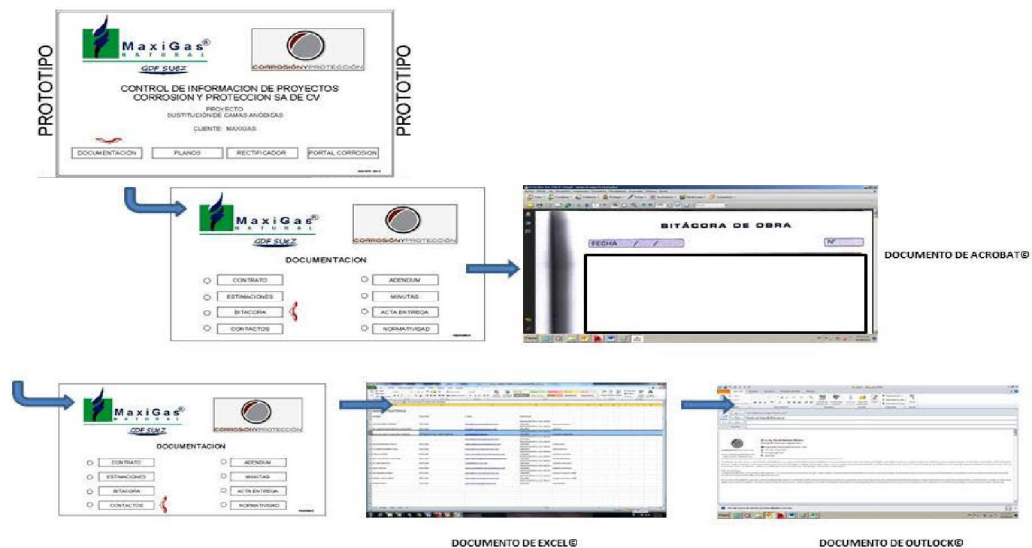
PROTOTIPO

MaxiGas®
NATURAL
GDF SUEZ

CORROSIÓNYPROTECCIÓN

CONTROL DE INFORMACION DE PROYECTOS
CORROSION Y PROTECCION SA DE CV

PROYECTO
SUSTITUCIÓN DE CAMAS ANÓDICAS

CLIENTE: MAXIGAS

DOCUMENTACION
PLANOS
RECTIFICADOR
PORTAL CORROSION

PROTOTIPO

MaxiGas®
NATURAL
GDF SUEZ

CORROSIÓNYPROTECCIÓN

DOCUMENTACION

CONTRATO
ADENDUM
ESTIMACIONES
MINUTAS
BITACORA
ACTA ENTREGA
CONTACTOS
NORMATIVIDAD

BITÁCORA DE OBRA
FECHA / /
Nº

DOCUMENTO DE ACROBAT©

MaxiGas®
NATURAL
GDF SUEZ

CORROSIÓNYPROTECCIÓN

DOCUMENTACION

CONTRATO
ADENDUM
ESTIMACIONES
MINUTAS
BITACORA
ACTA ENTREGA
CONTACTOS
NORMATIVIDAD

DOCUMENTO DE EXCEL©

DOCUMENTO DE OUTLOCK©